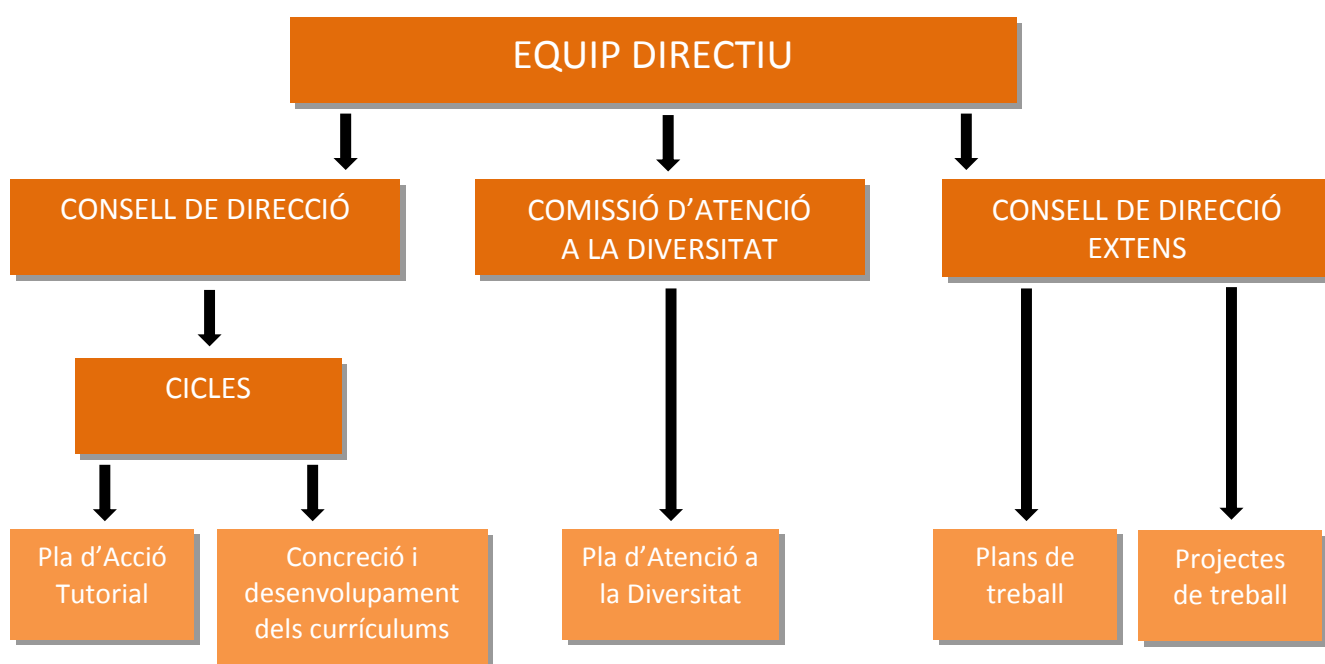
EQUIP DIRECTIU

CONSELL DE DIRECCIÓ

COMISSIÓ D'ATENCIÓ A LA DIVERSITAT

CONSELL DE DIRECCIÓ EXTENS

CICLES

Pla d'Acció Tutorial

Concreció i desenvolupament dels currículums

Pla d'Atenció a la Diversitat

Plans de treball

Projectes de treball